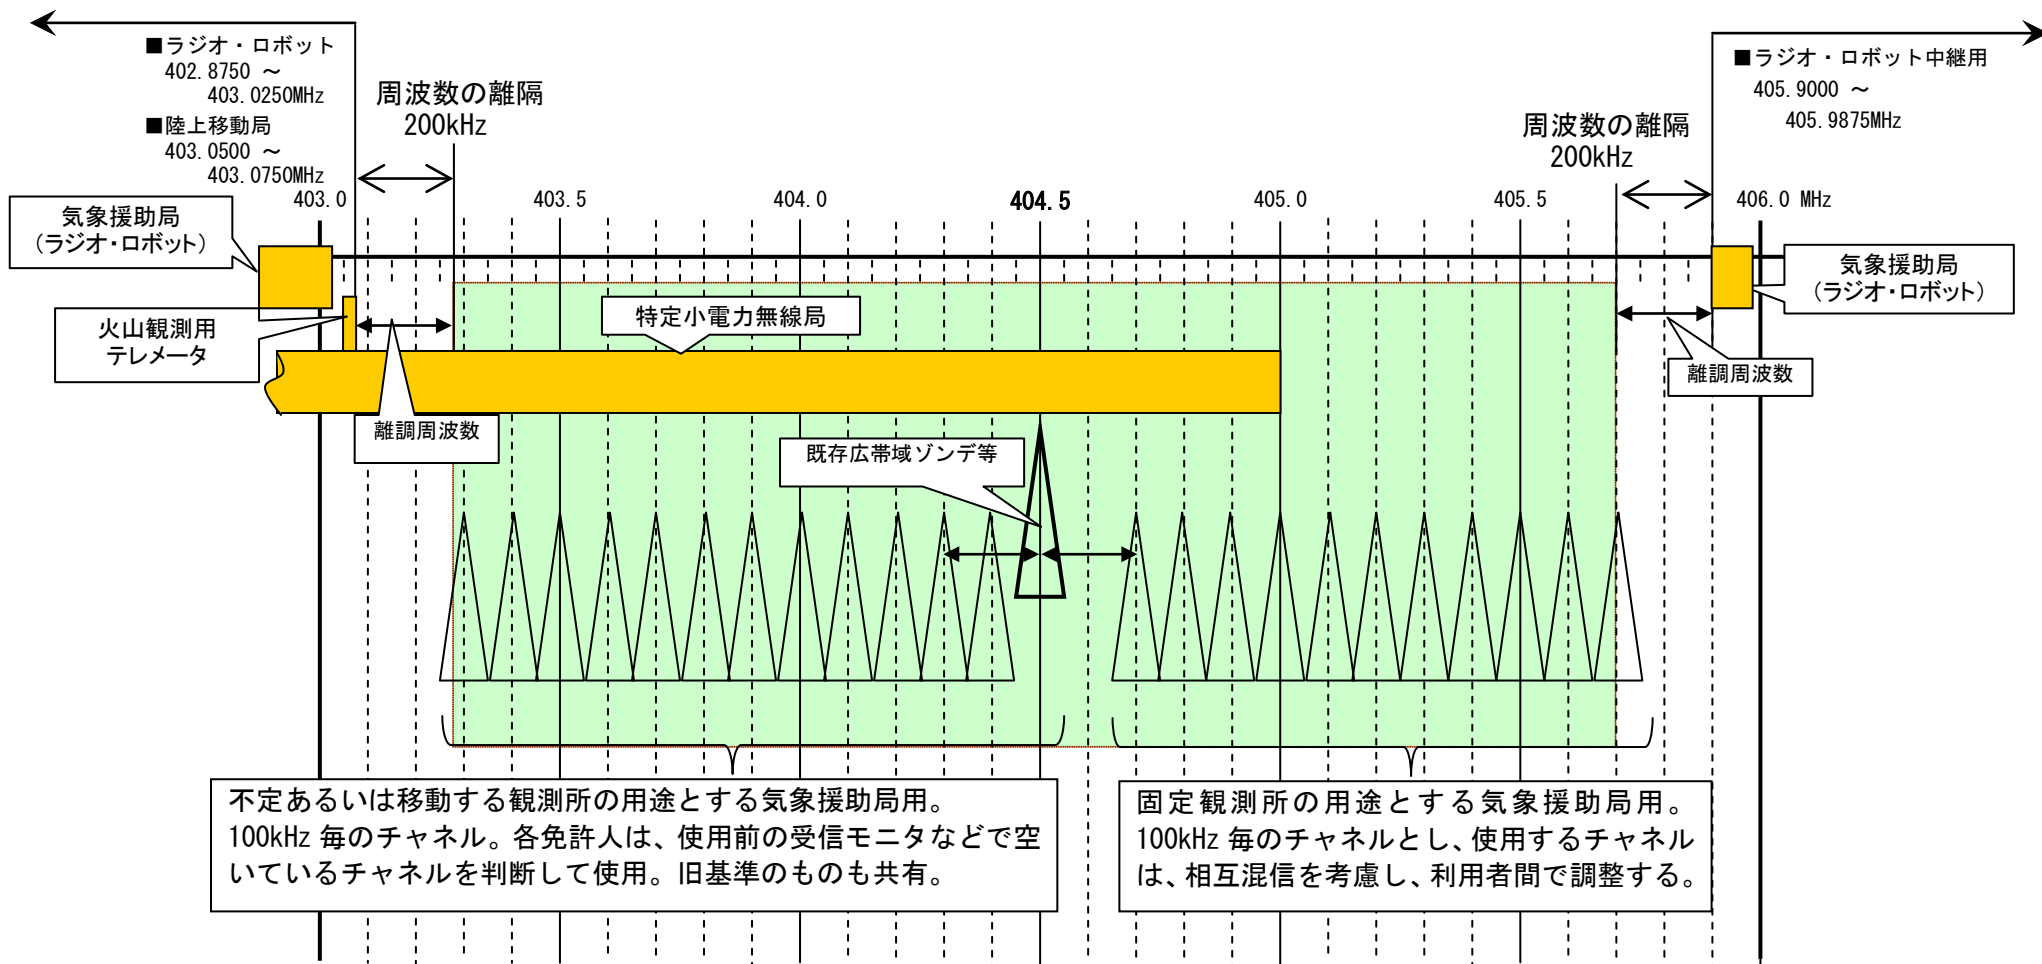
■ラジオ・ロボット
402.8750 ～
403.0250MHz
■陸上移動局
403.0500 ～
403.0750MHz

周波数の離隔
200kHz

周波数の離隔
200kHz

■ラジオ・ロボット中継用
405.9000 ～
405.9875MHz

403.0
403.5
404.0
404.5
405.0
405.5
406.0 MHz

気象援助局
（ラジオ・ロボット）

気象援助局
（ラジオ・ロボット）

火山観測用
テレメータ

特定小電力無線局

離調周波数

離調周波数

既存広帯域ゾンデ等

不定あるいは移動する観測所の用途とする気象援助局用。100kHz 毎のチャネル。各免許人は、使用前の受信モニタなどで空いているチャネルを判断して使用。旧基準のものも共有。

固定観測所の用途とする気象援助局用。100kHz 毎のチャネルとし、使用するチャネルは、相互混信を考慮し、利用者間で調整する。